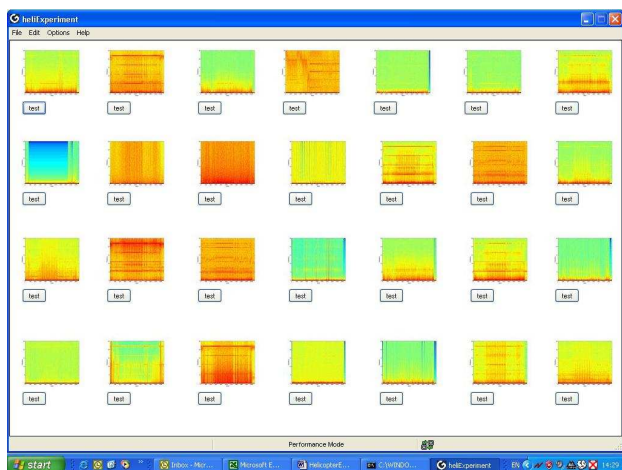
heliExperiment
File Edit Options Help

test test test test test test test

test test test test test test test

test test test test test test test

test test test test test test test

Performance Mode

start
Inbox - Micr...
Microsoft E...
HelicopterE...
C:\WINDO...
heliExperiment
EN
14:29